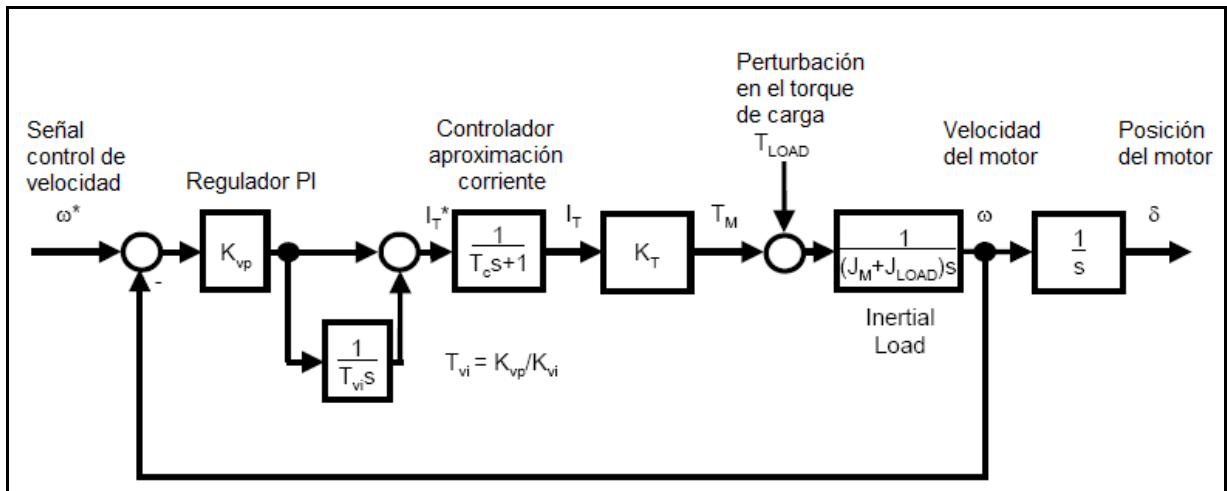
Señal control de velocidad

$\omega^*$

Regulador PI

$K_{vp}$

-

$\frac{1}{T_{vi}s}$

$T_{vi} = K_{vp}/K_{vi}$

Controlador aproximación corriente

$I_T^*$

$\frac{1}{T_c s+1}$

$I_T$

$K_T$

$T_M$

Perturbación en el torque de carga

$T_{LOAD}$

Velocidad del motor

$\frac{1}{(J_M+J_{LOAD})s}$

Inertial Load

$\omega$

Posición del motor

$\frac{1}{s}$

$\delta$